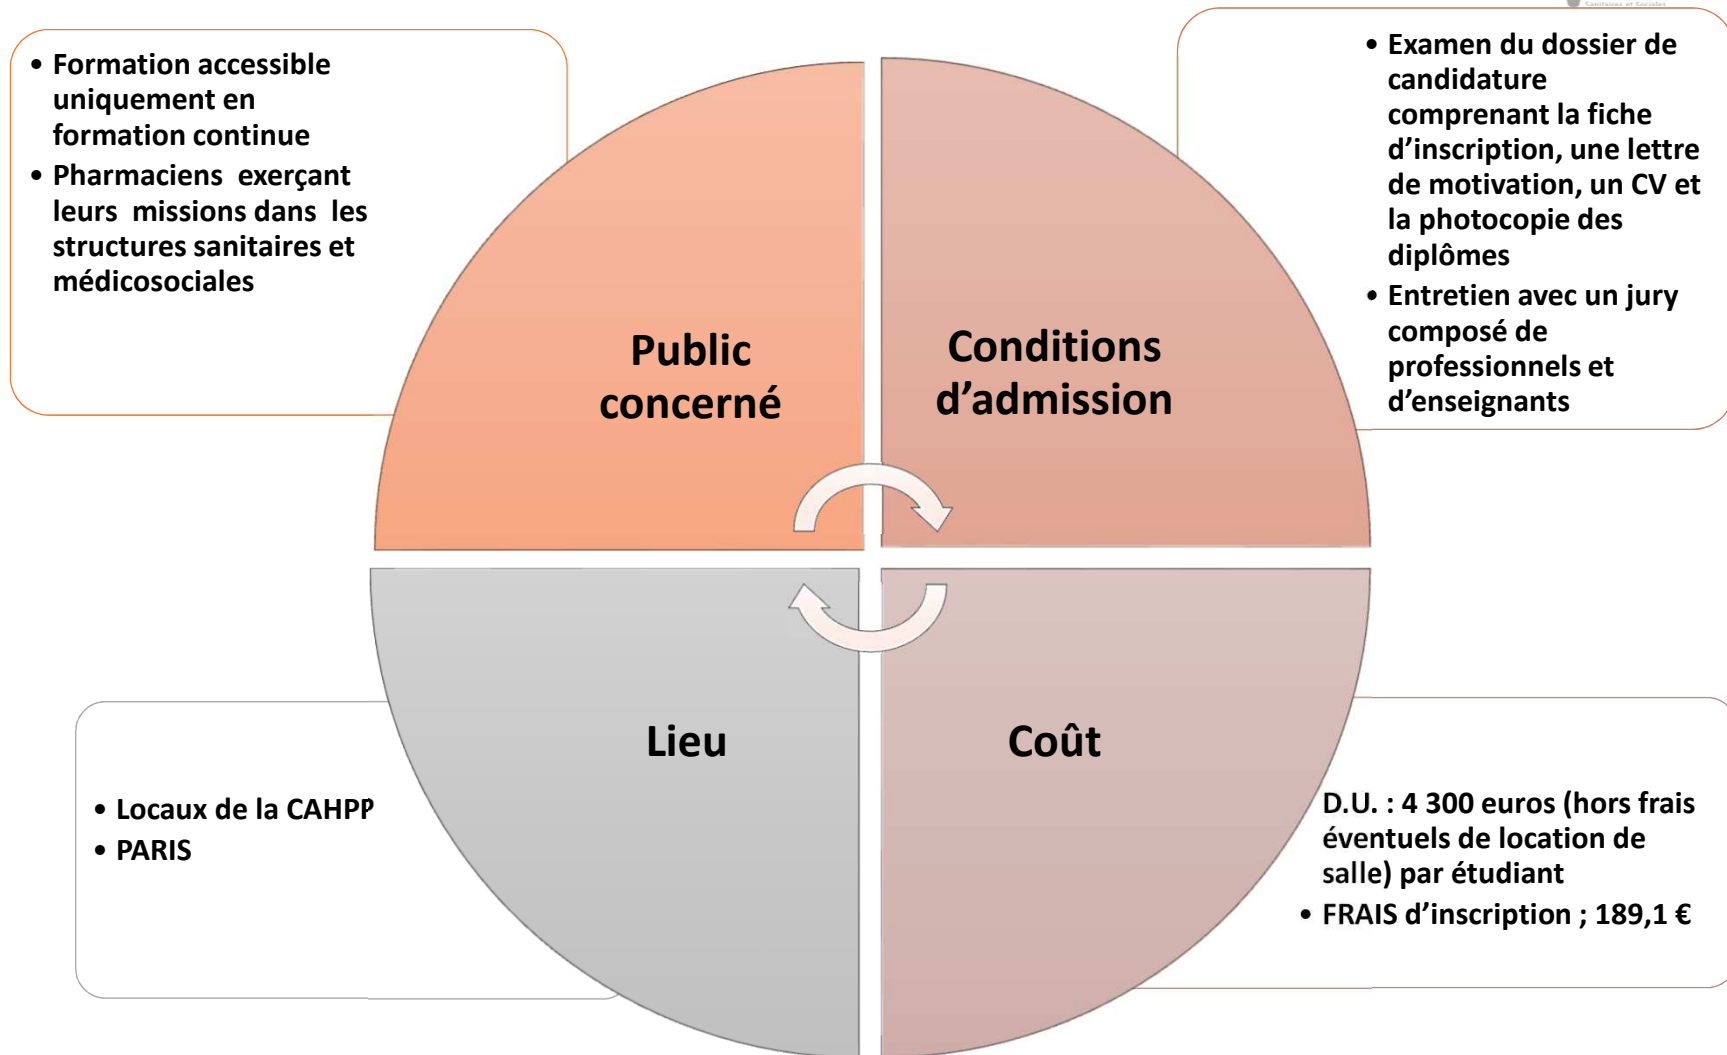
• Formation accessible uniquement en formation continue
• Pharmaciens exerçant leurs missions dans les structures sanitaires et médicosociales

Public concerné

Conditions d’admission

• Examen du dossier de candidature comprenant la fiche d’inscription, une lettre de motivation, un CV et la photocopie des diplômes
• Entretien avec un jury composé de professionnels et d’enseignants

Lieu

Coût

• Locaux de la CAHPP
• PARIS

D.U. : 4 300 euros (hors frais éventuels de location de salle) par étudiant
• FRAIS d’inscription ; 189,1 €